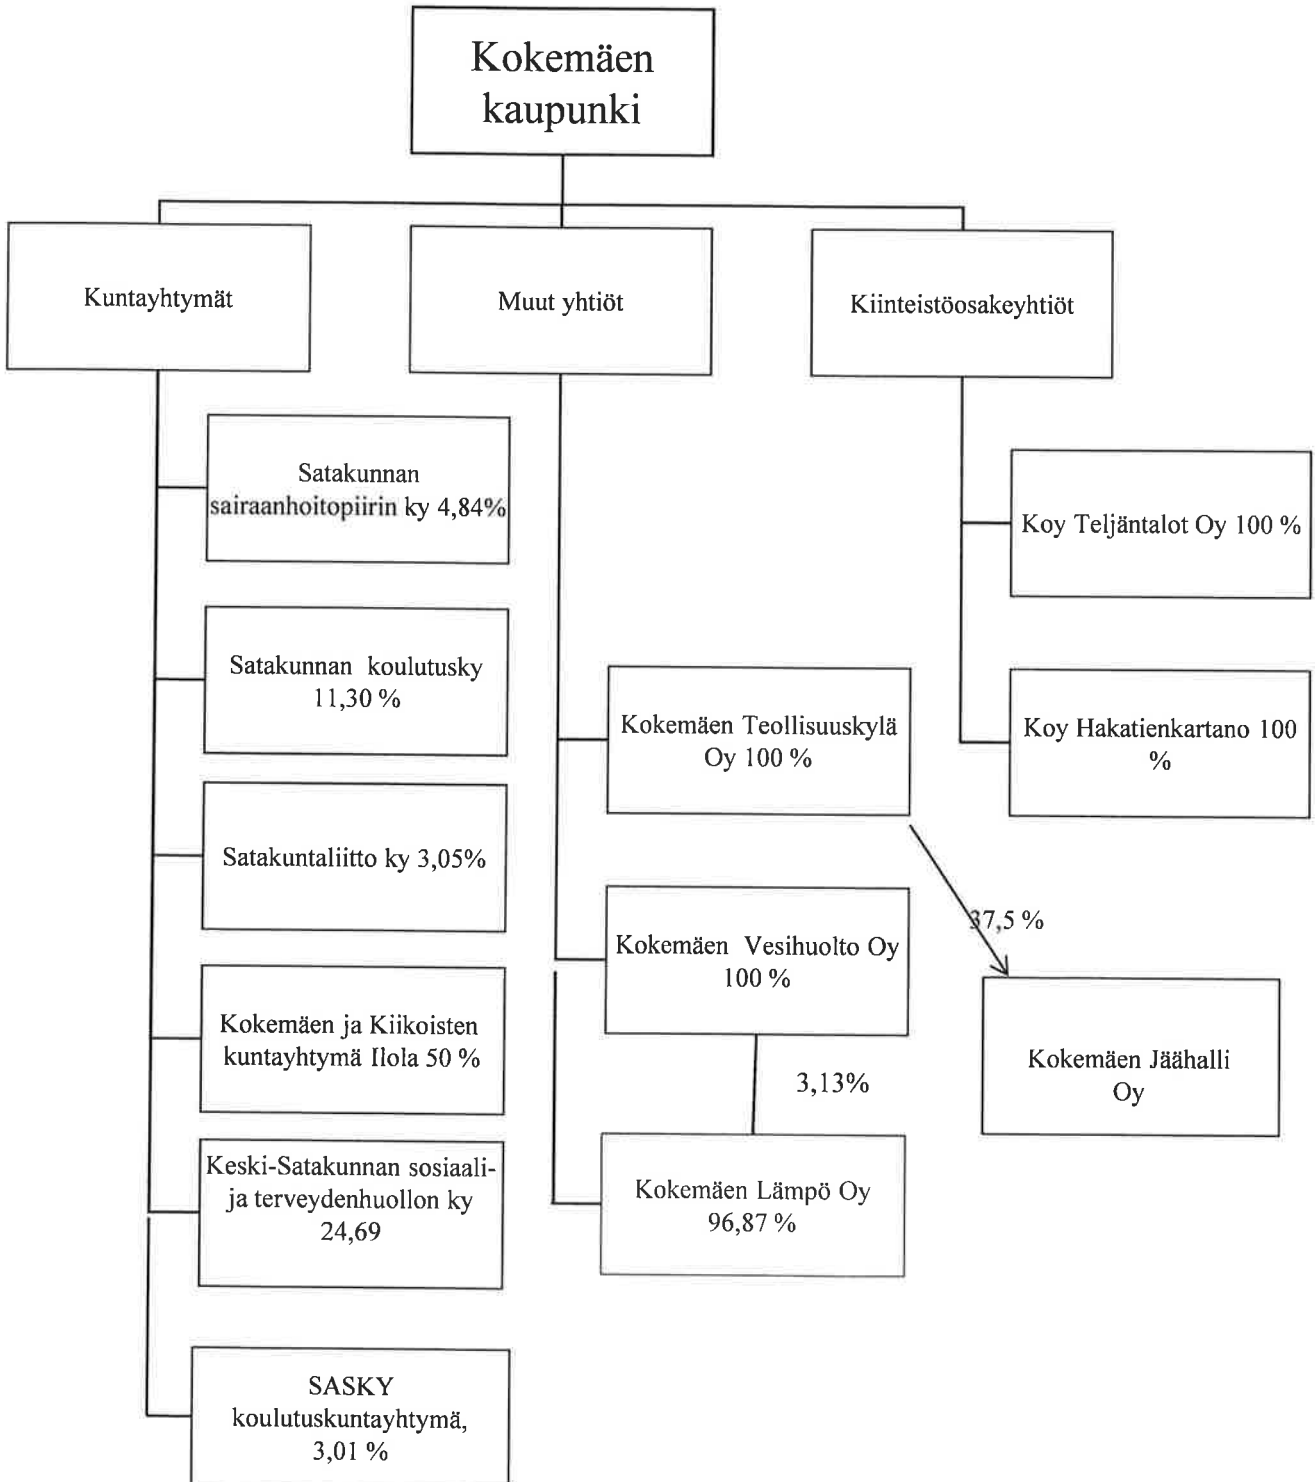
Kokemäen kaupunki

Kuntayhtymät

Muut yhtiöt

Kiinteistöosakeyhtiöt

Satakunnan sairaanhoitopiirin ky 4,84%

Satakunnan koulutusky 11,30 %

Satakuntaliitto ky 3,05%

Kokemäen ja Kiikoisten kuntayhtymä Ilola 50 %

Keski-Satakunnan sosiaali- ja terveydenhuollon ky 24,69

SASKY koulutuskuntayhtymä, 3,01 %

Kokemäen Teollisuuskylä Oy 100 %

Kokemäen Vesihuolto Oy 100 %

3,13%

Kokemäen Lämpö Oy 96,87 %

Koy Teljäntalot Oy 100 %

Koy Hakatienkartano 100 %

37,5 %

Kokemäen Jäähalli Oy